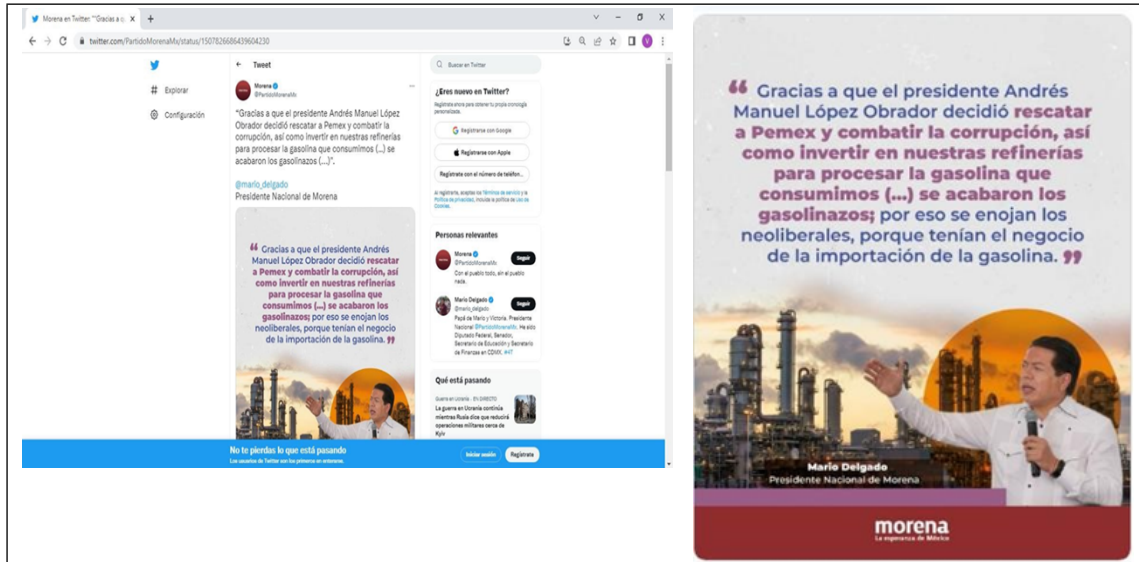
Morena en Twitter: "Gracias a q... ×

twitter.com/PartidoMorenaMx/status/1507826686439604230

Explorar

Configuración

← Tweet

Morena
@PartidoMorenaMx

"Gracias a que el presidente Andrés Manuel López Obrador decidió rescatar a Pemex y combatir la corrupción, así como invertir en nuestras refinerías para procesar la gasolina que consumimos (...) se acabaron los gasolinazos (...)".

@mario_delgado
Presidente Nacional de Morena

❝ Gracias a que el presidente Andrés Manuel López Obrador decidió rescatar a Pemex y combatir la corrupción, así como invertir en nuestras refinerías para procesar la gasolina que consumimos (...) se acabaron los gasolinazos; por eso se enojan los neoliberales, porque tenían el negocio de la importación de la gasolina. ❞

Buscar en Twitter

¿Eres nuevo en Twitter?
Regístrate ahora para obtener tu propia cronología personalizada.

Registrarse con Google

Registrarse con Apple

Registrarse con el número de teléfon...

Al registrarte, aceptas los Términos de servicio y la Política de privacidad, incluida la política de Uso de Cookies.

Personas relevantes

Morena
@PartidoMorenaMx
Seguir
Con el pueblo todo, sin el pueblo nada.

Mario Delgado
@mario_delgado
Seguir
Papá de Mario y Victoria. Presidente Nacional @PartidoMorenaMx. He sido Diputado Federal, Senador, Secretario de Educación y Secretario de Finanzas en CDMX. #4T

Qué está pasando

Guerra en Ucrania · EN DIRECTO
La guerra en Ucrania continúa mientras Rusia dice que reducirá operaciones militares cerca de Kyiv

No te pierdas lo que está pasando
Los usuarios de Twitter son los primeros en enterarse.

Iniciar sesión

Regístrate

❝ Gracias a que el presidente Andrés Manuel López Obrador decidió rescatar a Pemex y combatir la corrupción, así como invertir en nuestras refinerías para procesar la gasolina que consumimos (...) se acabaron los gasolinazos; por eso se enojan los neoliberales, porque tenían el negocio de la importación de la gasolina. ❞

Mario Delgado
Presidente Nacional de Morena

morena
La esperanza de México